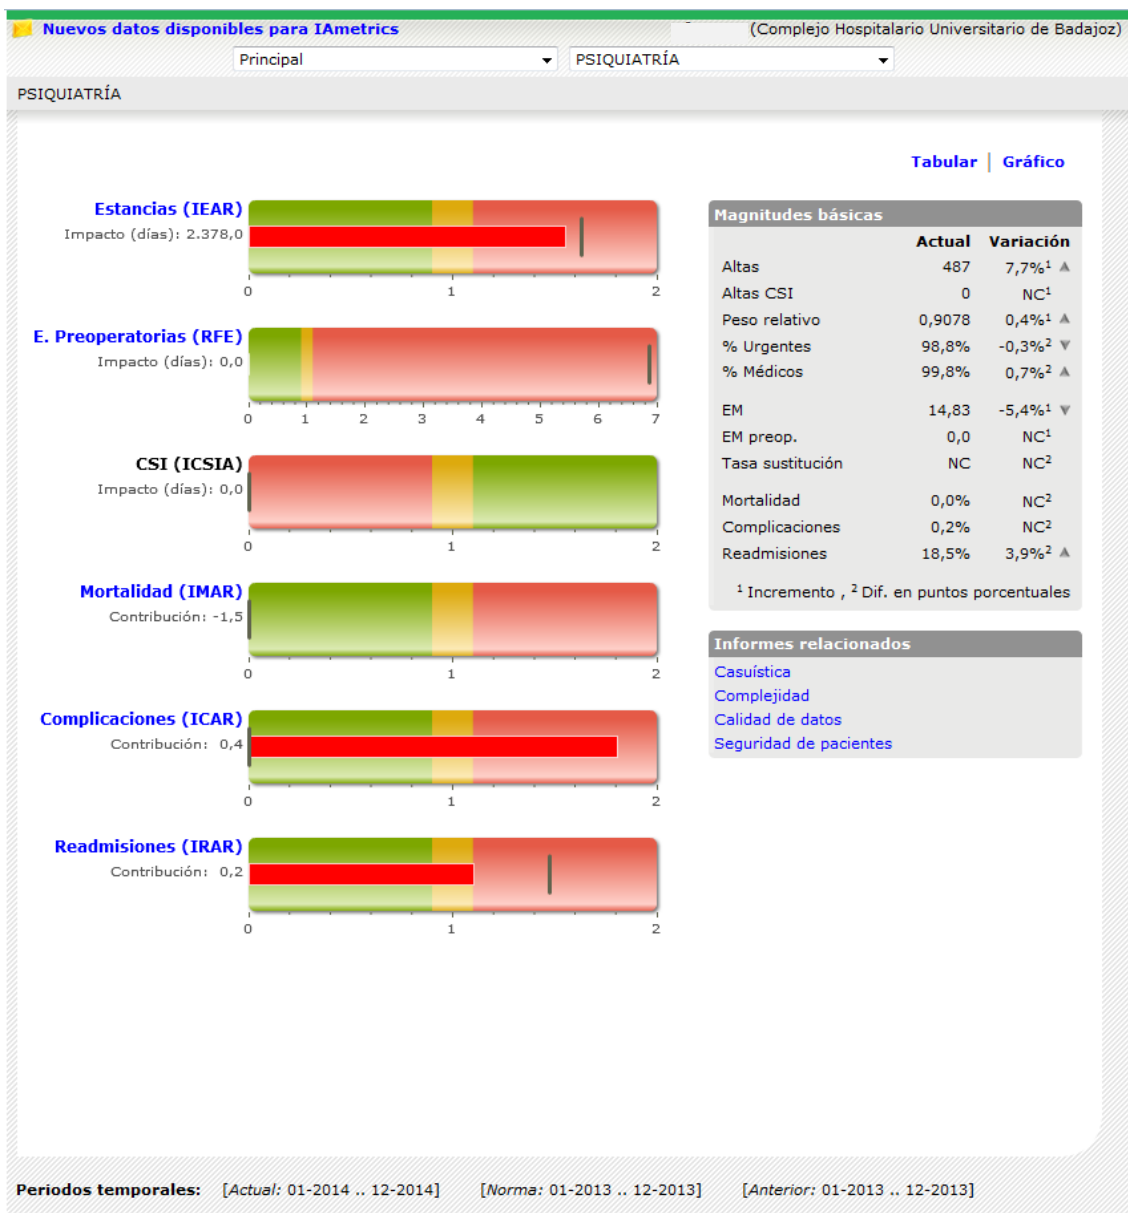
Nuevos datos disponibles para IAmetrics
(Complejo Hospitalario Universitario de Badajoz)
Principal
PSIQUIATRÍA
PSIQUIATRÍA

Tabular | Gráfico

Estancias (IEAR)
Impacto (días): 2.378,0
0 1 2

E. Preoperatorias (RFE)
Impacto (días): 0,0
0 1 2 3 4 5 6 7

CSI (ICSIA)
Impacto (días): 0,0
0 1 2

Mortalidad (IMAR)
Contribución: -1,5
0 1 2

Complicaciones (ICAR)
Contribución: 0,4
0 1 2

Readmisiones (IRAR)
Contribución: 0,2
0 1 2

Magnitudes básicas

| | Actual | Variación |
|---|---|---|
| Altas | 487 | 7,7%$^1$ ▲ |
| Altas CSI | 0 | NC$^1$ |
| Peso relativo | 0,9078 | 0,4%$^1$ ▲ |
| % Urgentes | 98,8% | -0,3%$^2$ ▼ |
| % Médicos | 99,8% | 0,7%$^2$ ▲ |
| EM | 14,83 | -5,4%$^1$ ▼ |
| EM preop. | 0,0 | NC$^1$ |
| Tasa sustitución | NC | NC$^2$ |
| Mortalidad | 0,0% | NC$^2$ |
| Complicaciones | 0,2% | NC$^2$ |
| Readmisiones | 18,5% | 3,9%$^2$ ▲ |

$^1$ Incremento , $^2$ Dif. en puntos porcentuales

Informes relacionados
Casuística
Complejidad
Calidad de datos
Seguridad de pacientes

Periodos temporales: [Actual: 01-2014 .. 12-2014] [Norma: 01-2013 .. 12-2013] [Anterior: 01-2013 .. 12-2013]